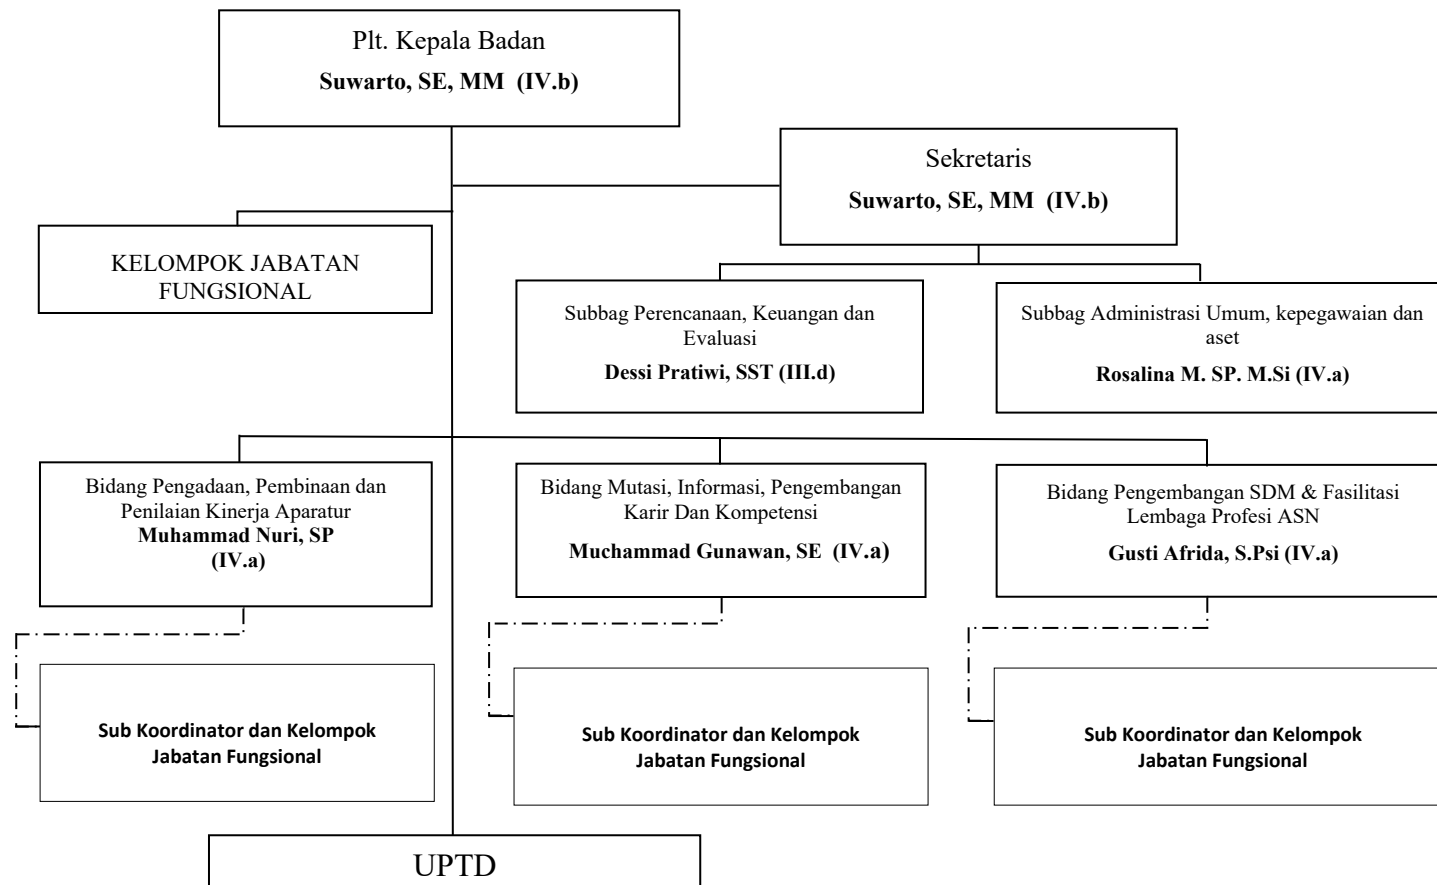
Plt. Kepala Badan
Suwarto, SE, MM (IV.b)

Sekretaris
Suwarto, SE, MM (IV.b)

KELOMPOK JABATAN FUNGSIONAL

Subbag Perencanaan, Keuangan dan Evaluasi
Dessi Pratiwi, SST (III.d)

Subbag Administrasi Umum, kepegawaian dan aset
Rosalina M. SP. M.Si (IV.a)

Bidang Pengadaan, Pembinaan dan Penilaian Kinerja Aparatur
Muhammad Nuri, SP (IV.a)

Bidang Mutasi, Informasi, Pengembangan Karir Dan Kompetensi
Muchammad Gunawan, SE (IV.a)

Bidang Pengembangan SDM & Fasilitasi Lembaga Profesi ASN
Gusti Afrida, S.Psi (IV.a)

Sub Koordinator dan Kelompok Jabatan Fungsional

Sub Koordinator dan Kelompok Jabatan Fungsional

Sub Koordinator dan Kelompok Jabatan Fungsional

UPTD